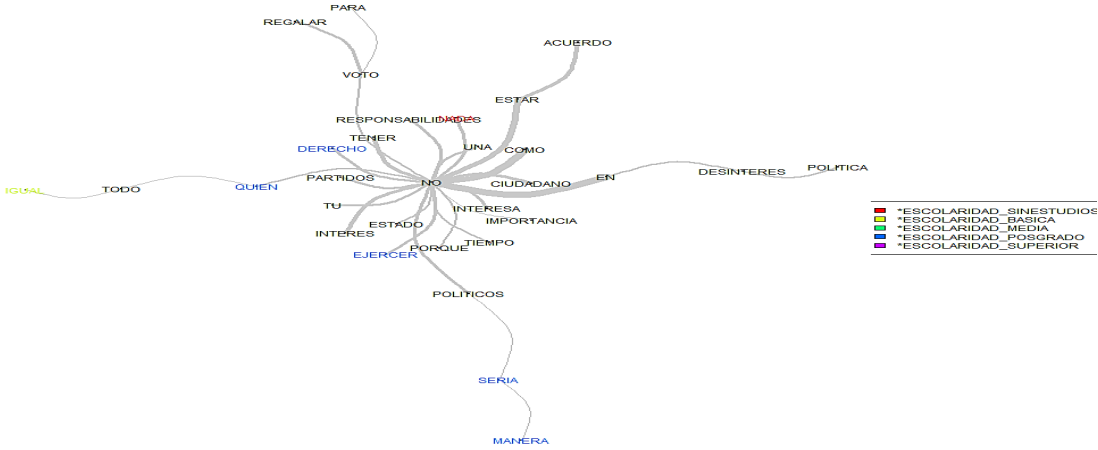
PARA
REGALAR
ACUERDO
VOTO
ESTAR
RESPONSABILIDADES
DAR
TENER
UNA
COMO
DERECHO
POLITICA
DESINTERES
EN
PARTIDOS
NO
CIUDADANO
IGUAL
TODO
QUIEN
INTERESA
TU
IMPORTANCIA
ESTADO
INTERES
TIEMPO
PORQUE
EJERCER
POLITICOS
SERIA
MANERA

*ESCOLARIDAD_SINESTUDIOS
*ESCOLARIDAD_BASICA
*ESCOLARIDAD_MEDIA
*ESCOLARIDAD_POSGRADO
*ESCOLARIDAD_SUPERIOR